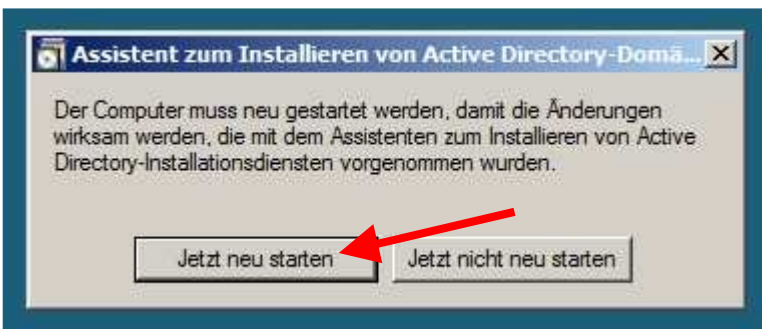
Assistent zum Installieren von Active Directory-Domä...

Der Computer muss neu gestartet werden, damit die Änderungen wirksam werden, die mit dem Assistenten zum Installieren von Active Directory-Installationsdiensten vorgenommen wurden.

Jetzt neu starten

Jetzt nicht neu starten